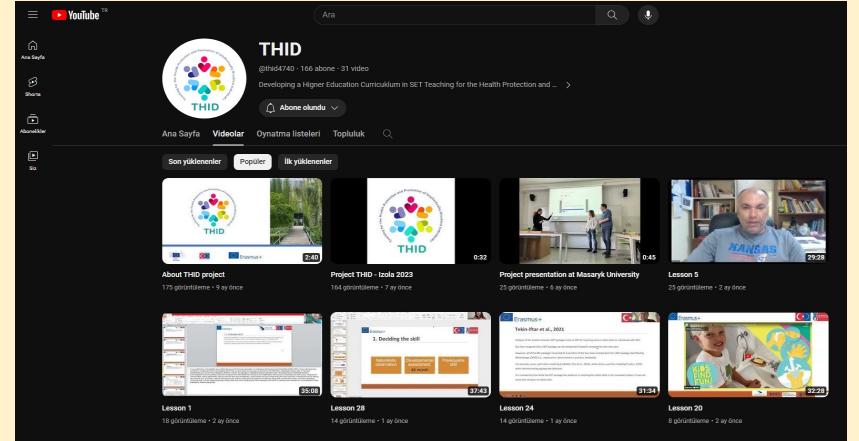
YouTube TR

Ara

Ana Sayfa

Shorts

Abonelikler

Siz

THID

@thid4740 · 166 abone · 31 video

Developing a Higher Education Curriculum in SET Teaching for the Health Protection and ...

Abone olundu

Ana Sayfa Videolar Oynatma listeleri Topluluk

Son yüklenenler Popüler İlk yüklenenler

THID

Erasmus+

2:40

About THID project

175 görüntüleme • 9 ay önce

THID

0:32

Project THID - Izola 2023

164 görüntüleme • 7 ay önce

0:45

Project presentation at Masaryk University

25 görüntüleme • 6 ay önce

29:28

Lesson 5

25 görüntüleme • 2 ay önce

35:08

Lesson 1

18 görüntüleme • 2 ay önce

Erasmus+

1. Deciding the skill

Naturalistic observation

Developmental assessment

Prerequisite skill

37:43

Lesson 28

14 görüntüleme • 1 ay önce

Tekin-İftar et al., 2021

31:34

Lesson 24

14 görüntüleme • 1 ay önce

Erasmus+

KIDS FIND FUN

32:28

Lesson 20

8 görüntüleme • 2 ay önce